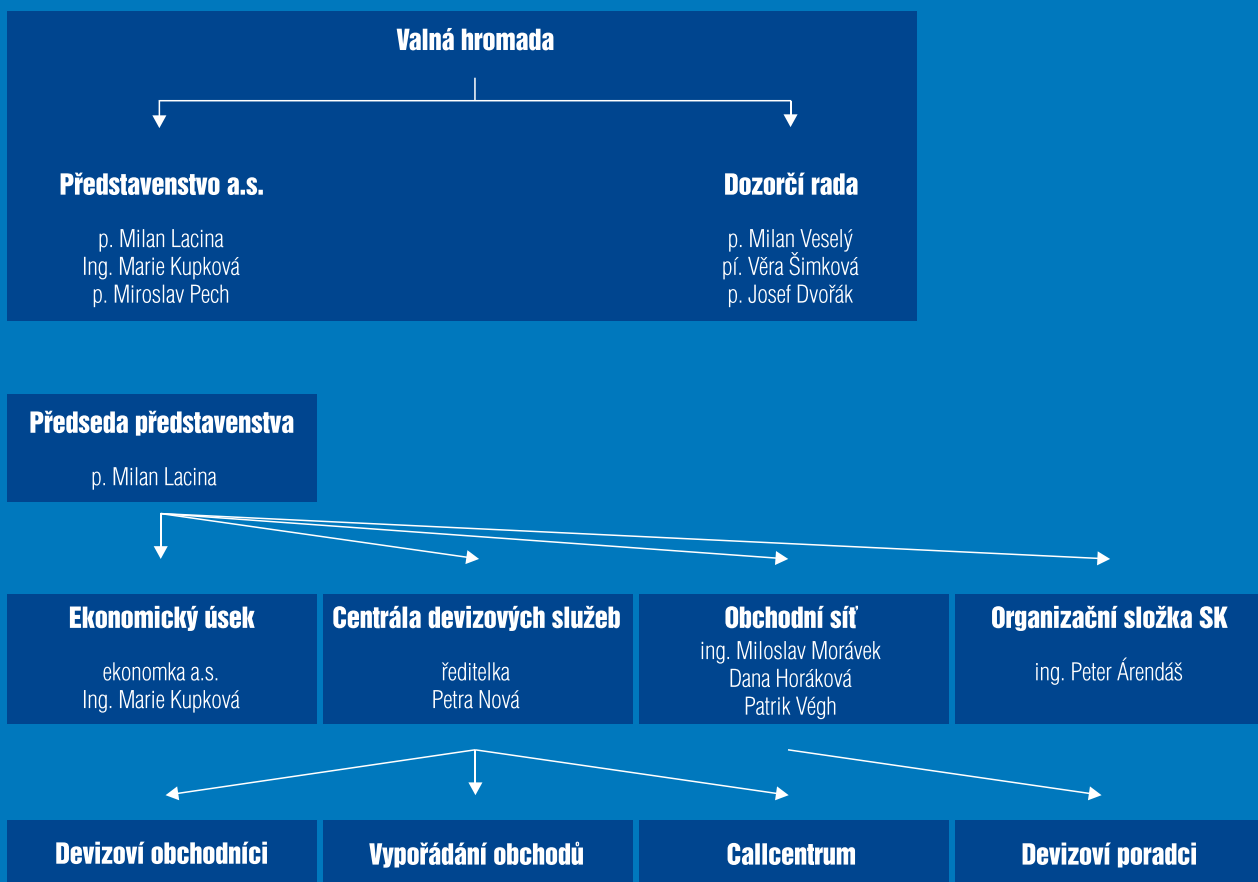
Valná hromada

Představenstvo a.s.

p. Milan Lacina
Ing. Marie Kupková
p. Miroslav Pech

Dozorčí rada

p. Milan Veselý
pí. Věra Šimková
p. Josef Dvořák

Předseda představenstva

p. Milan Lacina

Ekonomický úsek

ekonomka a.s.
Ing. Marie Kupková

Centrála devizových služeb

ředitelka
Petra Nová

Obchodní síť
ing. Miloslav Morávek
Dana Horáková
Patrik Végh

Organizační složka SK

ing. Peter Árendáš

Devizoví obchodníci

Vypořádání obchodů

Callcentrum

Devizoví poradci